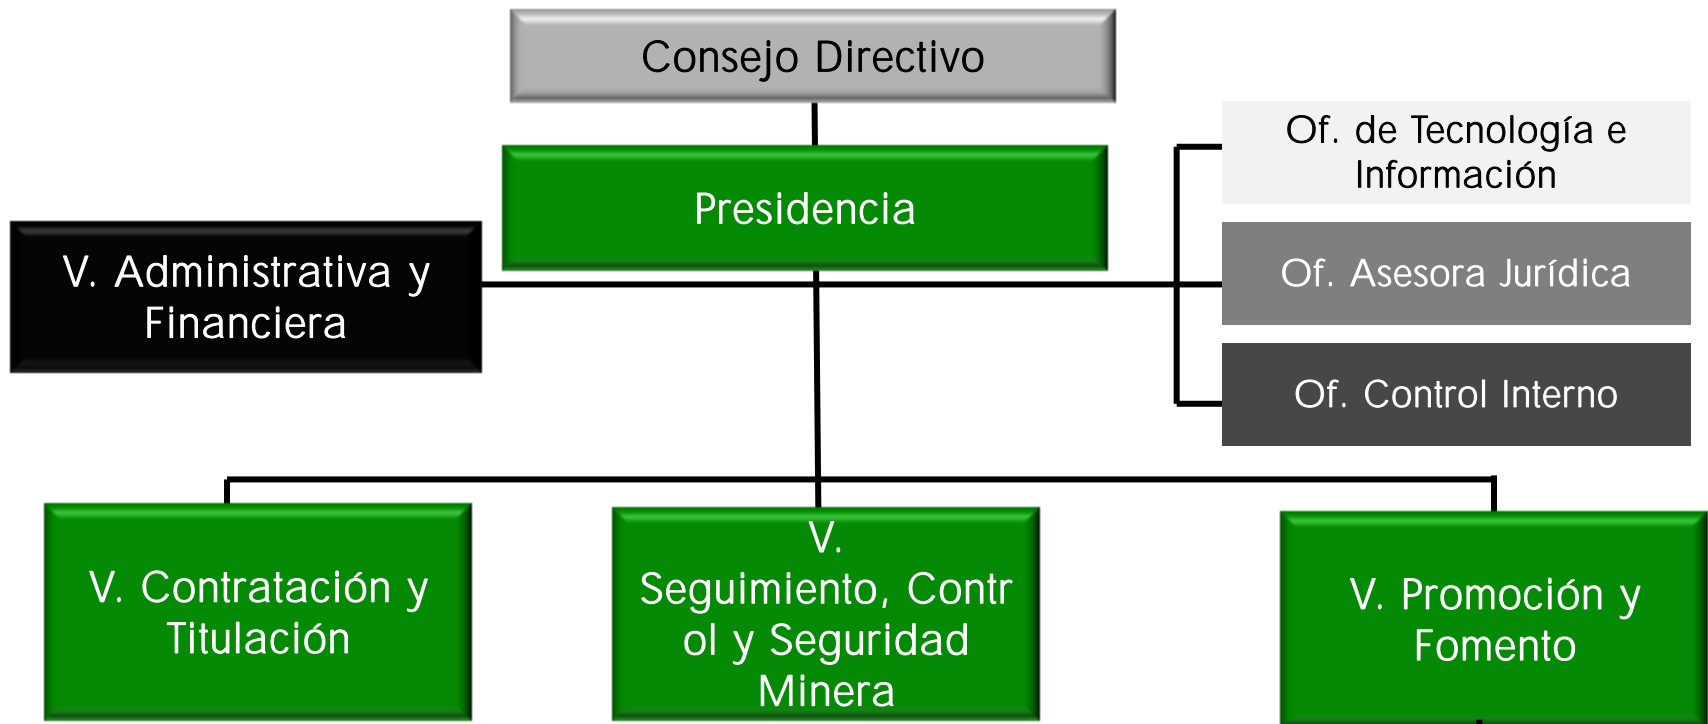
Consejo Directivo

Presidencia

Of. de Tecnología e Información

Of. Asesora Jurídica

Of. Control Interno

V. Administrativa y Financiera

V. Contratación y Titulación

V. Seguimiento, Control y Seguridad Minera

V. Promoción y Fomento